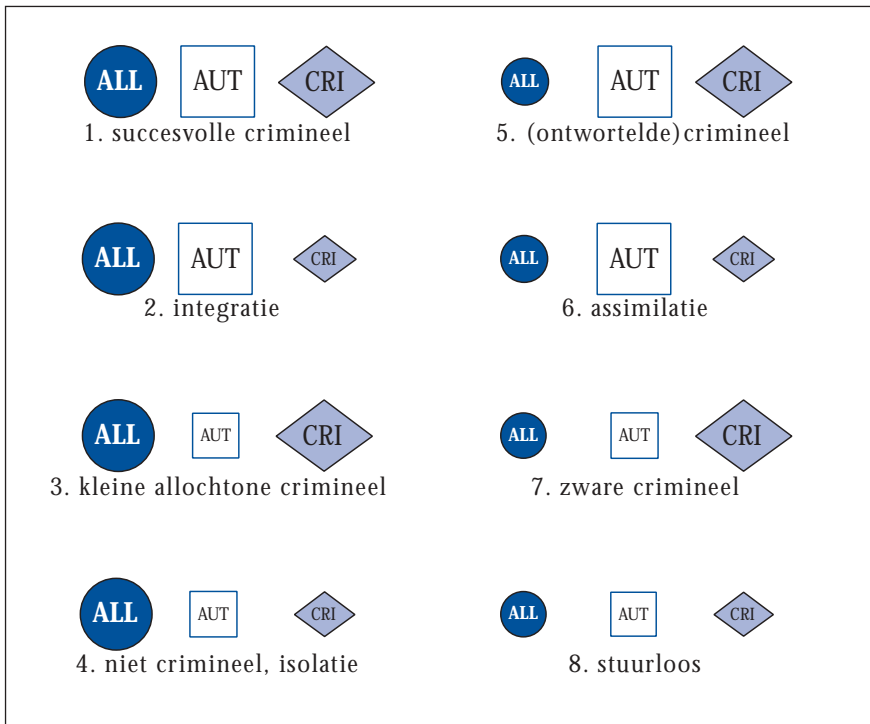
ALL AUT CRI
1. succesvolle crimineel

ALL AUT CRI
5. (ontwortelde)crimineel

ALL AUT CRI
2. integratie

ALL AUT CRI
6. assimilatie

ALL AUT CRI
3. kleine allochtone crimineel

ALL AUT CRI
7. zware crimineel

ALL AUT CRI
4. niet crimineel, isolatie

ALL AUT CRI
8. stuurloos